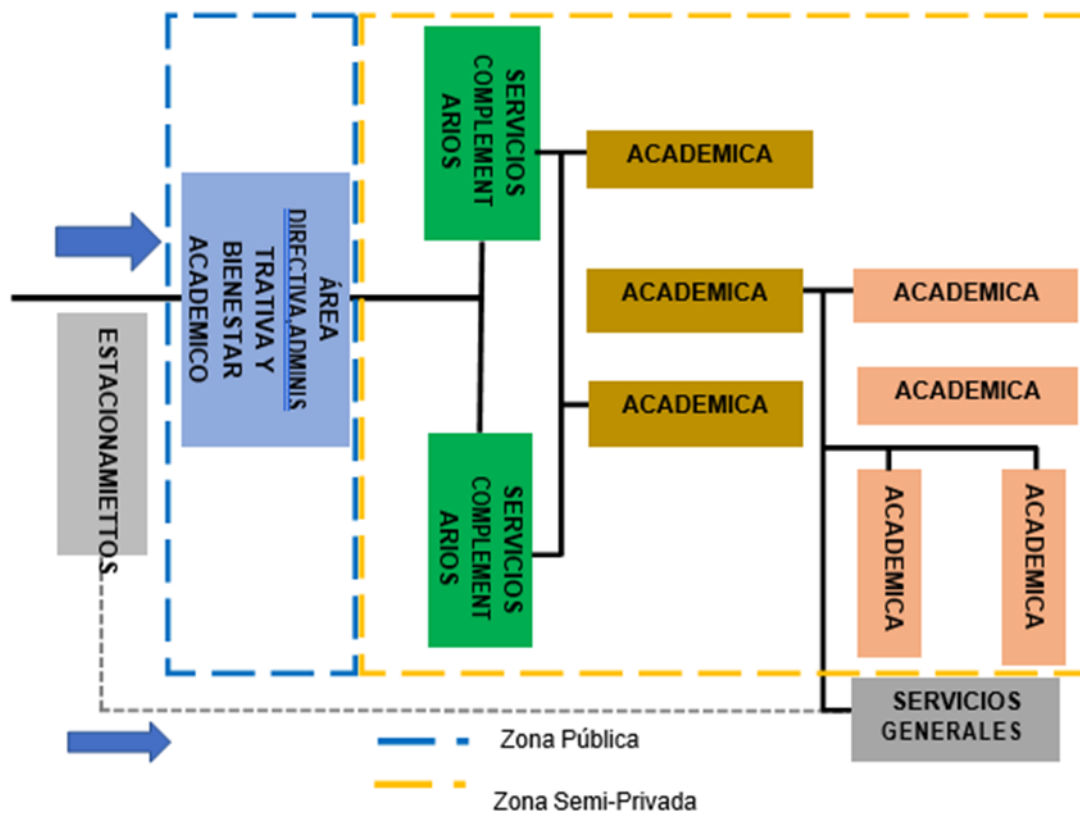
SERVICIOS COMPLEMENT ARIOS

ACADEMICA

ÁREA DIRECTIVA,ADMINIS TRATIVA Y BIENESTAR ACADEMICO

ESTACIONAMIETTOS

ACADEMICA

ACADEMICA

ACADEMICA

ACADEMICA

SERVICIOS COMPLEMENT ARIOS

ACADEMICA

ACADEMICA

SERVICIOS GENERALES

Zona Pública

Zona Semi-Privada